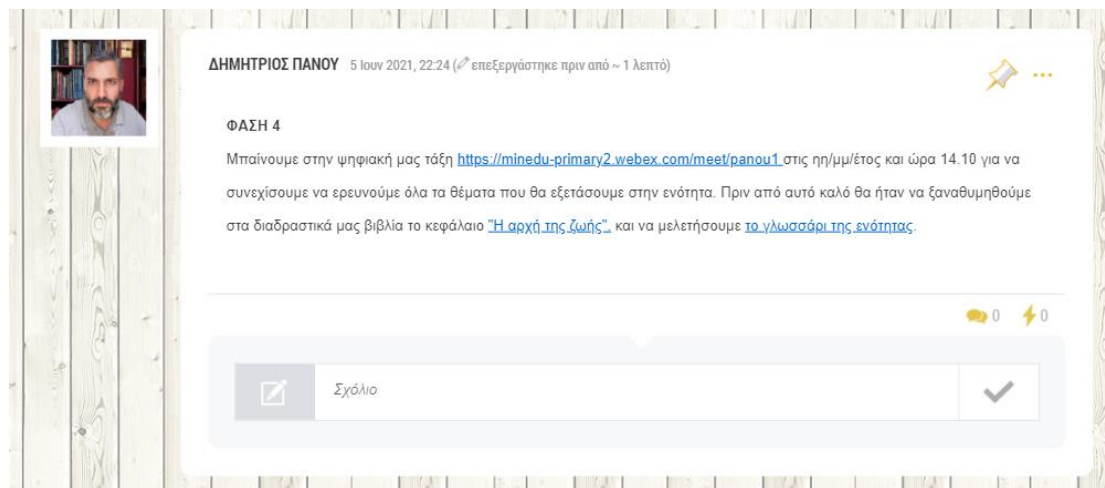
ΔΗΜΗΤΡΙΟΣ ΠΑΝΟΥ 5 Ιουν 2021, 22:24 (επεξεργάστηκε πριν από ~ 1 λεπτό)

ΦΑΣΗ 4

Μπαίνουμε στην ψηφιακή μας τάξη https://minedu-primary2.webex.com/meet/panou1 στις ηη/μμ/έτος και ώρα 14.10 για να συνεχίσουμε να ερευνούμε όλα τα θέματα που θα εξετάσουμε στην ενότητα. Πριν από αυτό καλό θα ήταν να ξαναθυμηθούμε στα διαδραστικά μας βιβλία το κεφάλαιο "Η αρχή της ζωής", και να μελετήσουμε το γλωσσάρι της ενότητας.

0 0

Σχόλιο